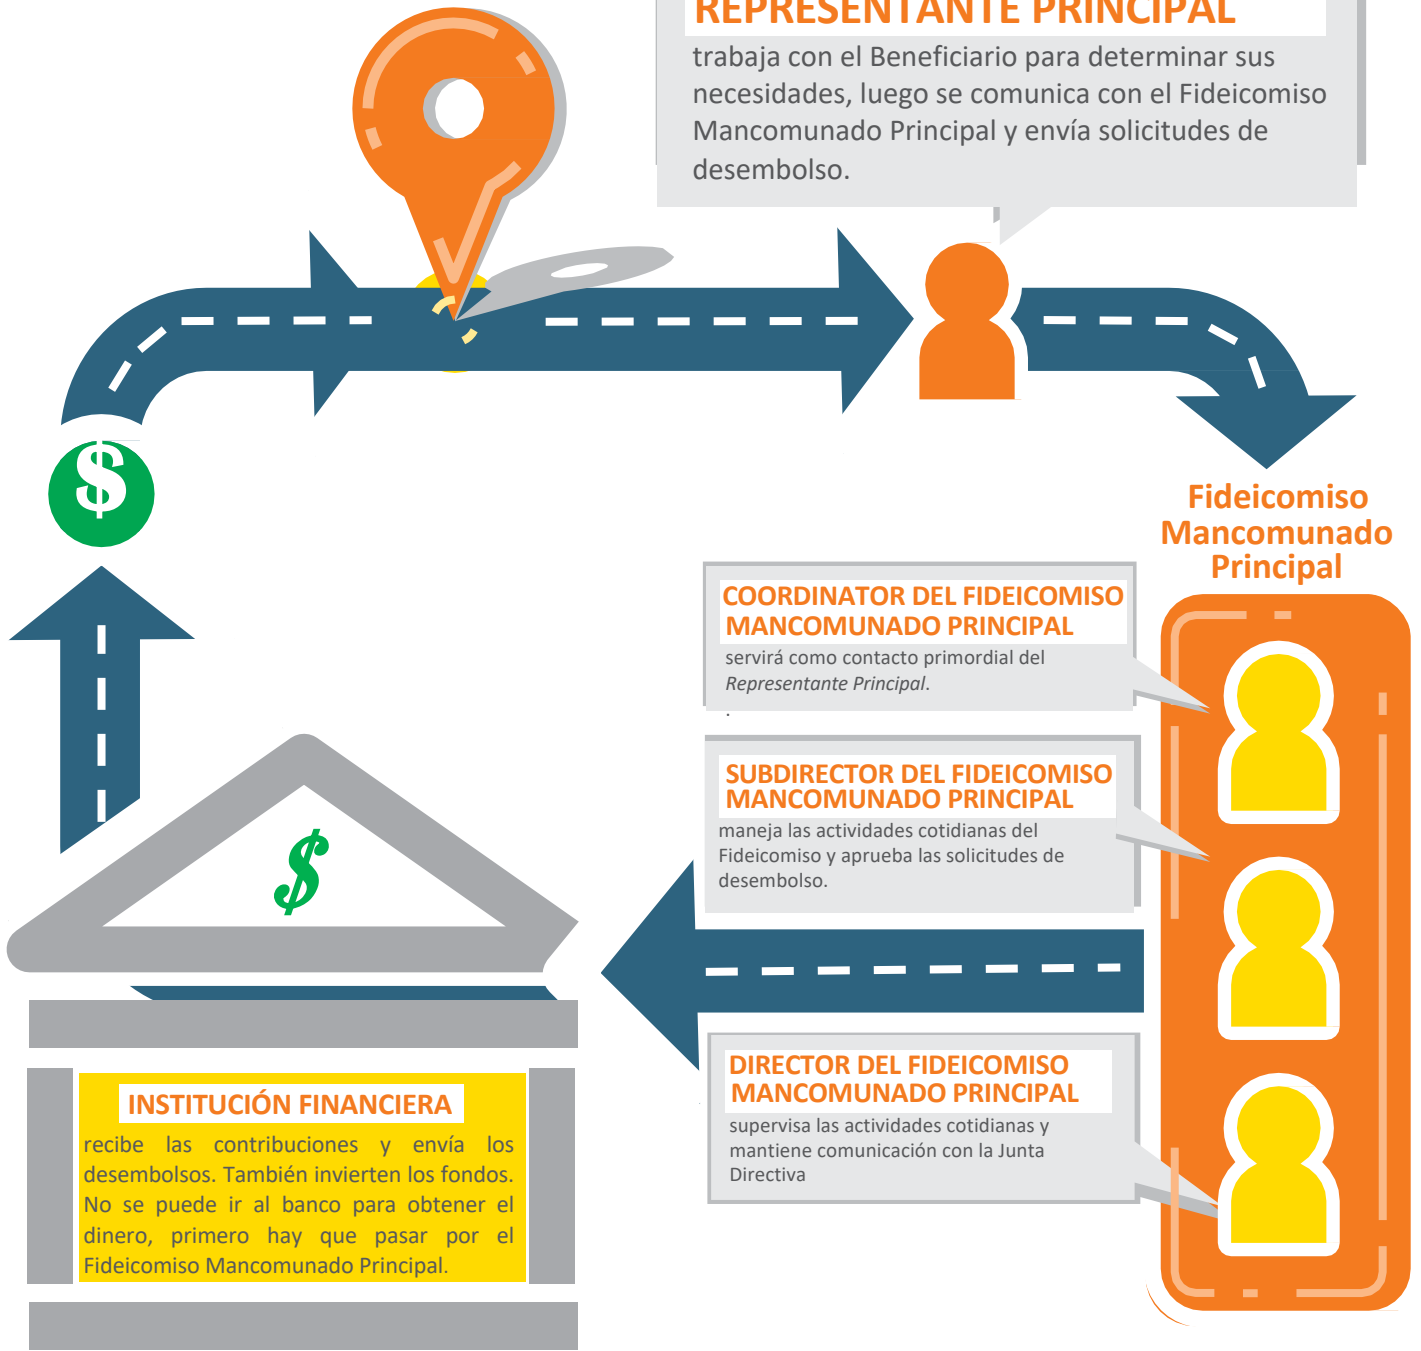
REPRESENTANTE PRINCIPAL
trabaja con el Beneficiario para determinar sus necesidades, luego se comunica con el Fideicomiso Mancomunado Principal y envía solicitudes de desembolso.

Fideicomiso Mancomunado Principal

COORDINATOR DEL FIDEICOMISO MANCOMUNADO PRINCIPAL
servirá como contacto primordial del *Representante Principal*.

SUBDIRECTOR DEL FIDEICOMISO MANCOMUNADO PRINCIPAL
maneja las actividades cotidianas del Fideicomiso y aprueba las solicitudes de desembolso.

DIRECTOR DEL FIDEICOMISO MANCOMUNADO PRINCIPAL
supervisa las actividades cotidianas y mantiene comunicación con la Junta Directiva

$

$

INSTITUCIÓN FINANCIERA
recibe las contribuciones y envía los desembolsos. También invierten los fondos. No se puede ir al banco para obtener el dinero, primero hay que pasar por el Fideicomiso Mancomunado Principal.